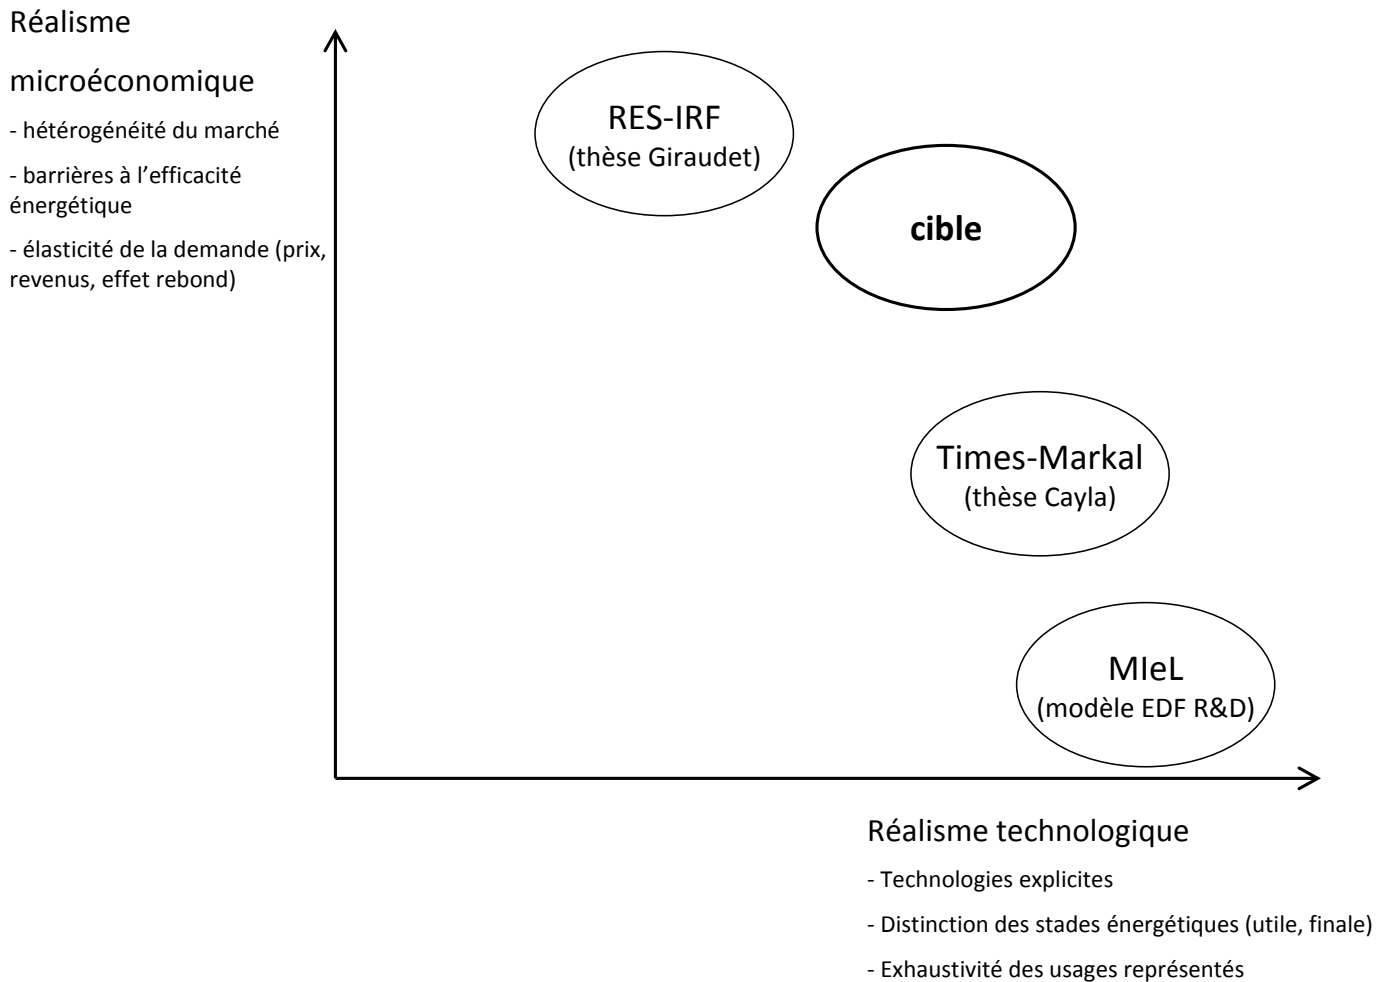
Réalisme microéconomique

- hétérogénéité du marché

- barrières à l’efficacité énergétique

- élasticité de la demande (prix, revenus, effet rebond)

RES-IRF
(thèse Giraudet)

cible

Times-Markal
(thèse Cayla)

MIeL
(modèle EDF R&D)

Réalisme technologique

- Technologies explicites

- Distinction des stades énergétiques (utile, finale)

- Exhaustivité des usages représentés